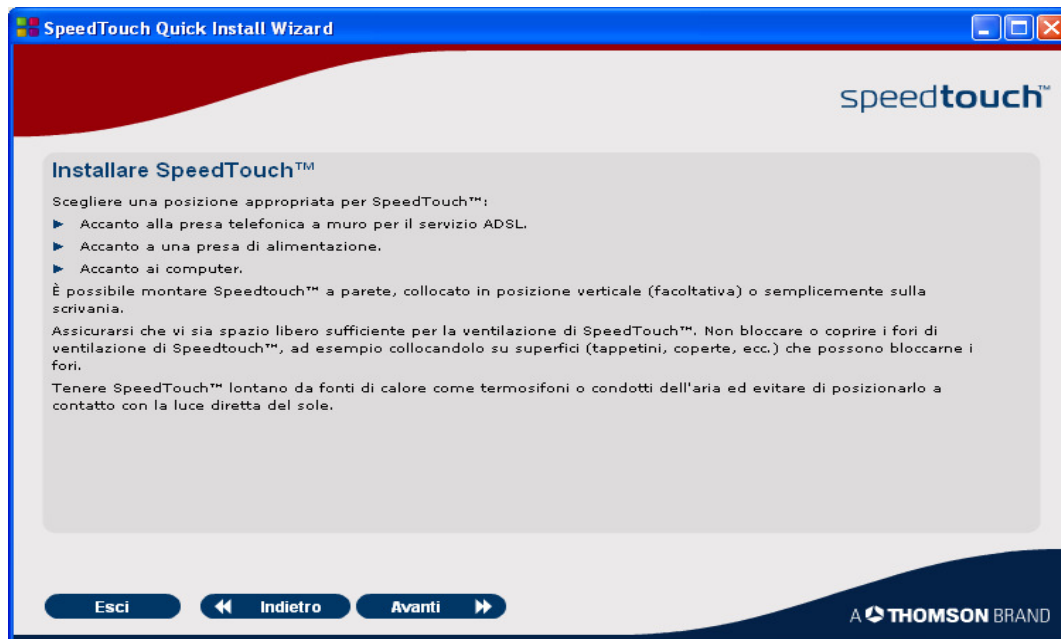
SpeedTouch Quick Install Wizard

speedtouch™

Installare SpeedTouch™

Scegliere una posizione appropriata per SpeedTouch™:

► Accanto alla presa telefonica a muro per il servizio ADSL.

► Accanto a una presa di alimentazione.

► Accanto ai computer.

È possibile montare Speedtouch™ a parete, collocato in posizione verticale (facoltativa) o semplicemente sulla scrivania.

Assicurarsi che vi sia spazio libero sufficiente per la ventilazione di SpeedTouch™. Non bloccare o coprire i fori di ventilazione di Speedtouch™, ad esempio collocandolo su superfici (tappetini, coperte, ecc.) che possono bloccarne i fori.

Tenere SpeedTouch™ lontano da fonti di calore come termosifoni o condotti dell'aria ed evitare di posizionarlo a contatto con la luce diretta del sole.

Esci

Indietro

Avanti

A THOMSON BRAND